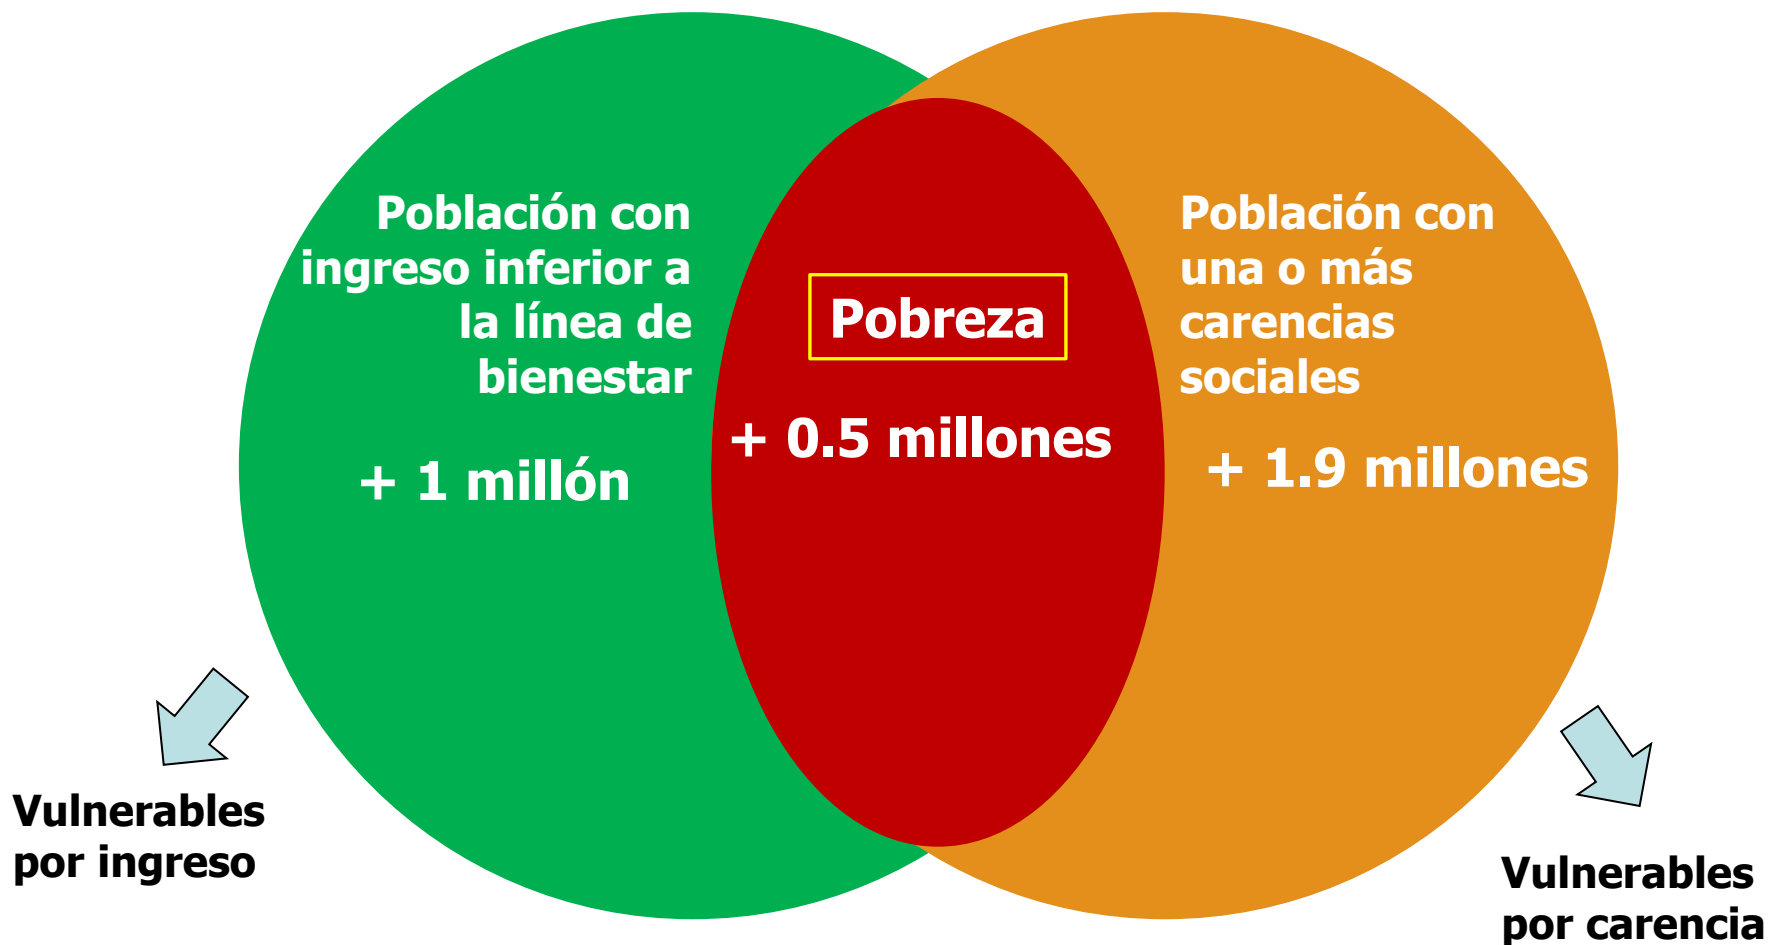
Población con ingreso inferior a la línea de bienestar

+ 1 millón

Pobreza

+ 0.5 millones

Población con una o más carencias sociales

+ 1.9 millones

Vulnerables por ingreso

Vulnerables por carencia